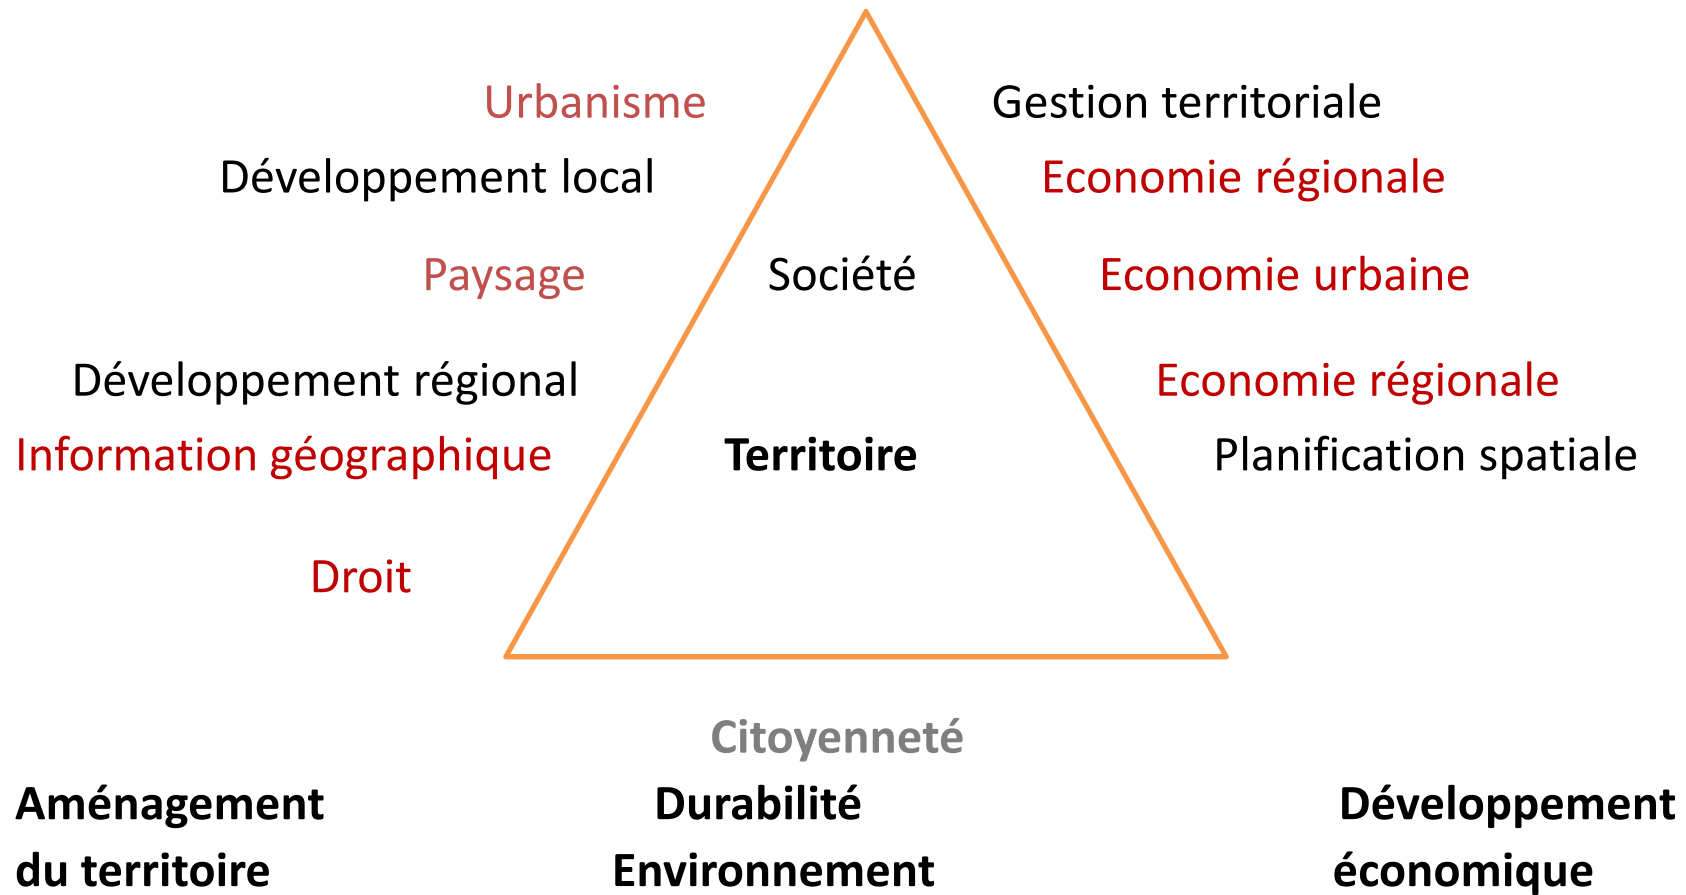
Urbanisme

Gestion territoriale

Développement local

Economie régionale

Paysage

Société

Economie urbaine

Développement régional

Economie régionale

Information géographique

Territoire

Planification spatiale

Droit

Citoyenneté

Aménagement du territoire

Durabilité Environnement

Développement économique